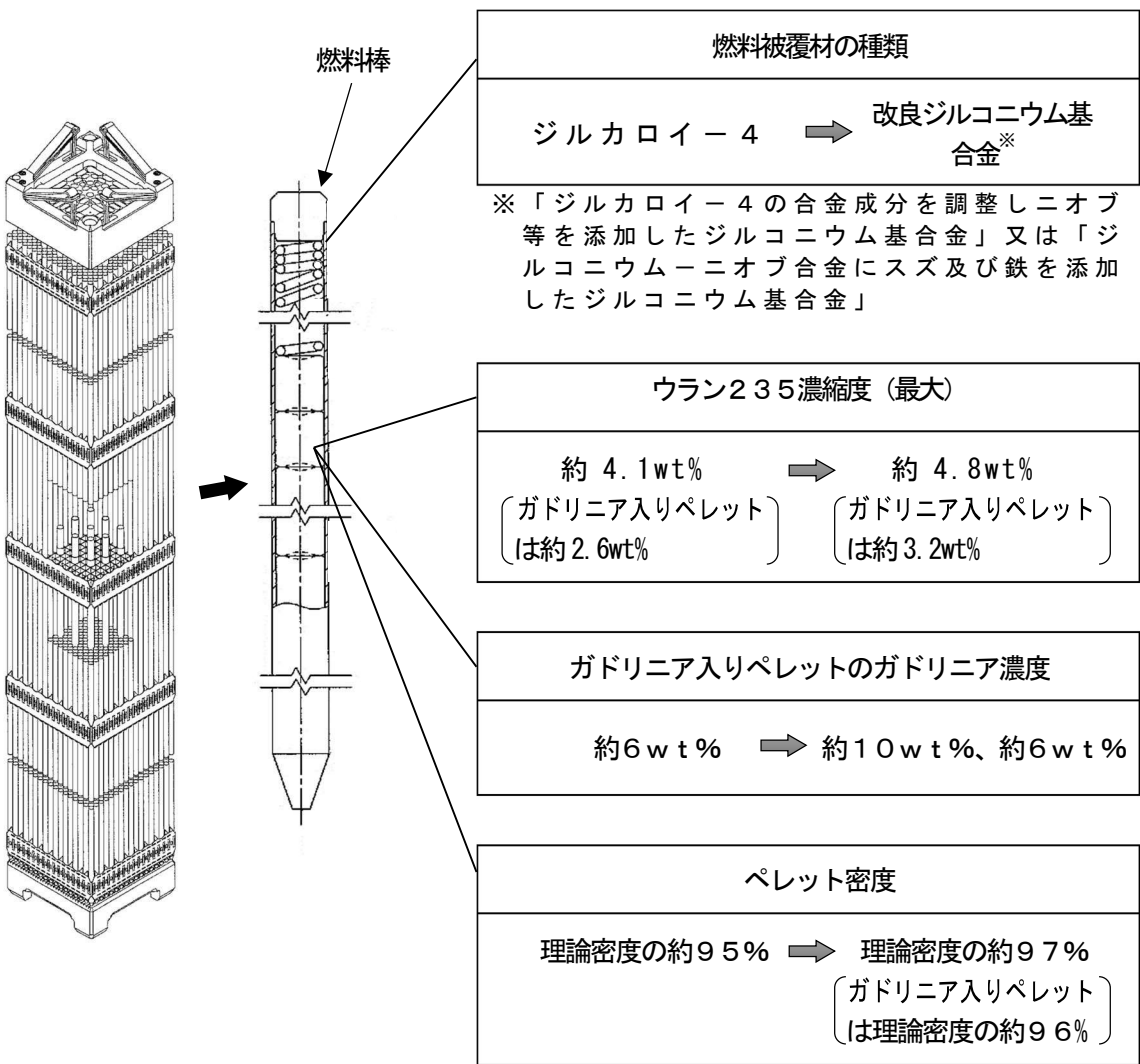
燃料棒

燃料被覆材の種類

ジルカロイ－４ ➡ 改良ジルコニウム基合金※

※「ジルカロイ－４の合金成分を調整しニオブ等を添加したジルコニウム基合金」又は「ジルコニウム－ニオブ合金にスズ及び鉄を添加したジルコニウム基合金」

ウラン２３５濃縮度（最大）

約 4.1wt% ➡ 約 4.8wt%
（ガドリニア入りペレットは約 2.6wt%） （ガドリニア入りペレットは約 3.2wt%）

ガドリニア入りペレットのガドリニア濃度

約６ｗｔ％ ➡ 約１０ｗｔ％、約６ｗｔ％

ペレット密度

理論密度の約９５％ ➡ 理論密度の約９７％
（ガドリニア入りペレットは理論密度の約９６％）